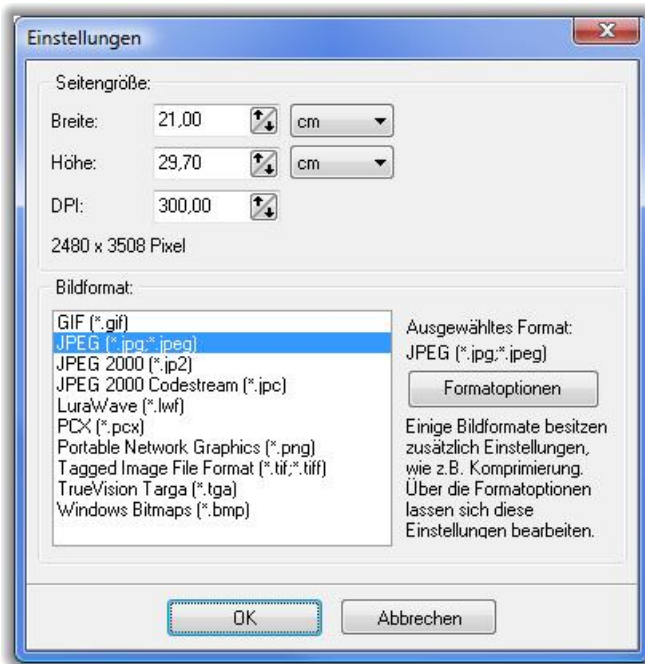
Einstellungen

Seitengröße:

Breite: 21,00 cm

Höhe: 29,70 cm

DPI: 300,00

2480 x 3508 Pixel

Bildformat:

GIF (*.gif)
JPEG (*.jpg;*.jpeg)
JPEG 2000 (*.jp2)
JPEG 2000 Codestream (*.jpc)
LuraWave (*.lwf)
PCX (*.pcx)
Portable Network Graphics (*.png)
Tagged Image File Format (*.tif;*.tiff)
TrueVision Targa (*.tga)
Windows Bitmaps (*.bmp)

Ausgewähltes Format:

JPEG (*.jpg;*.jpeg)

Formatoptionen

Einige Bildformate besitzen zusätzlich Einstellungen, wie z.B. Komprimierung. Über die Formatoptionen lassen sich diese Einstellungen bearbeiten.

OK

Abbrechen